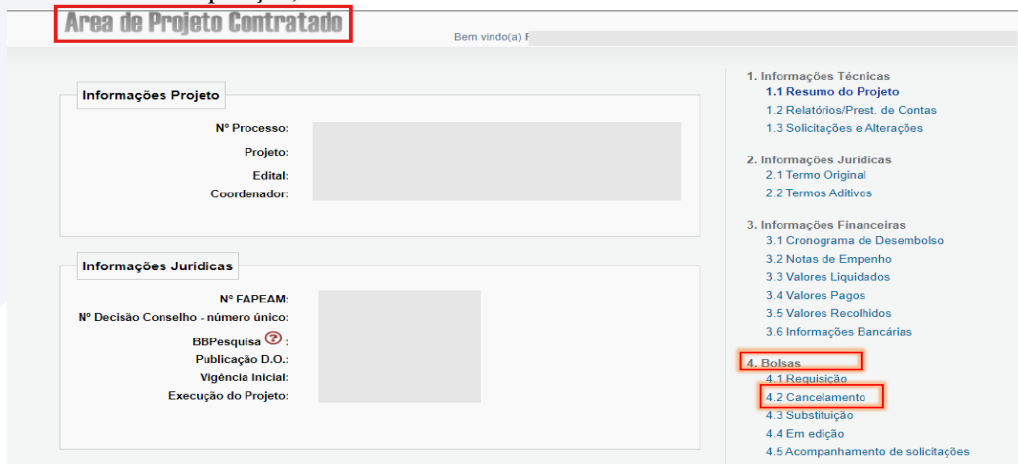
Area de Projeto Contratado

Bem vindo(a) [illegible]

Informações Projeto

Nº Processo:
Projeto:
Edital:
Coordenador:

Informações Jurídicas

Nº FAPEAM:
Nº Decisão Conselho - número único:
BBPesquisa ? :
Publicação D.O.:
Vigência Inicial:
Execução do Projeto:

1. Informações Técnicas
1.1 Resumo do Projeto
1.2 Relatórios/Prest. de Contas
1.3 Solicitações e Alterações

2. Informações Juridicas
2.1 Termo Original
2.2 Termos Aditivos

3. Informações Financeiras
3.1 Cronograma de Desembolso
3.2 Notas de Empenho
3.3 Valores Liquidados
3.4 Valores Pagos
3.5 Valores Recolhidos
3.6 Informações Bancárias

4. Bolsas
4.1 Requisição
4.2 Cancelamento
4.3 Substituição
4.4 Em edição
4.5 Acompanhamento de solicitações